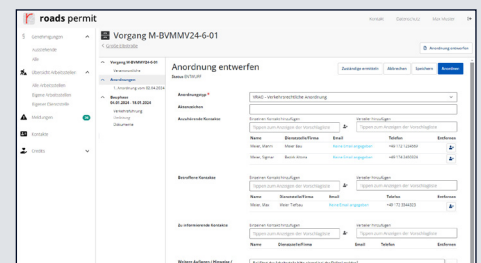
roads permit

Kontakt Datenschutz Max Muster

Genehmigungen
Ausstehende
Alle

Überstelle Arbeitsstellen
Alle Arbeitsstellen
Eigene Arbeitsstellen
Eigene Überstellte

Meldungen

Kontakte

Credits

Vorgang M-BVMMV24-6-01
< Zurück zur Liste

Anordnung entwerfen

Vorgang M-BVMMV24-6-01
Verwaltungsvorgang
Anordnungen
1. Anordnung vom 30.04.2024
Bauphase
01.01.2024 - 18.05.2024
Verkehrsführung
Meldung
Dokumente

Anordnung entwerfen
Status ENTWURF

Zurückzuge ermitteln Abbrechen Speichern Anordnen

Anordnungstyp *
VRaO - Verkehrsrechtliche Anordnung

Aktenzeichen

Ansprechende Kontakte
Externen Kontakt hinzufügen
Tippen zum Anzeigen der Vorschlagsliste
Verteiler hinzufügen
Tippen zum Anzeigen der Vorschlagsliste

| Name | Dienststelle/Firma | Email | Telefon | Entfernen |
|---|---|---|---|---|
| Meier, Martin | Meier Bau GmbH | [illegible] | +49 172 1234999 | |
| Meier, Sigmar | Baum Anlone | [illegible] | +49 174 5450556 | |

Betroffene Kontakte
Externen Kontakt hinzufügen
Tippen zum Anzeigen der Vorschlagsliste
Verteiler hinzufügen
Tippen zum Anzeigen der Vorschlagsliste

| Name | Dienststelle/Firma | Email | Telefon | Entfernen |
|---|---|---|---|---|
| Meier, Max | Meier Tiefbau | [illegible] | +49 172 3944023 | |

Zu informierende Kontakte
Externen Kontakt hinzufügen
Tippen zum Anzeigen der Vorschlagsliste
Verteiler hinzufügen
Tippen zum Anzeigen der Vorschlagsliste

| Name | Dienststelle/Firma | Email | Telefon | Entfernen |
|---|---|---|---|---|

Weitere Auflagen / Hinweise